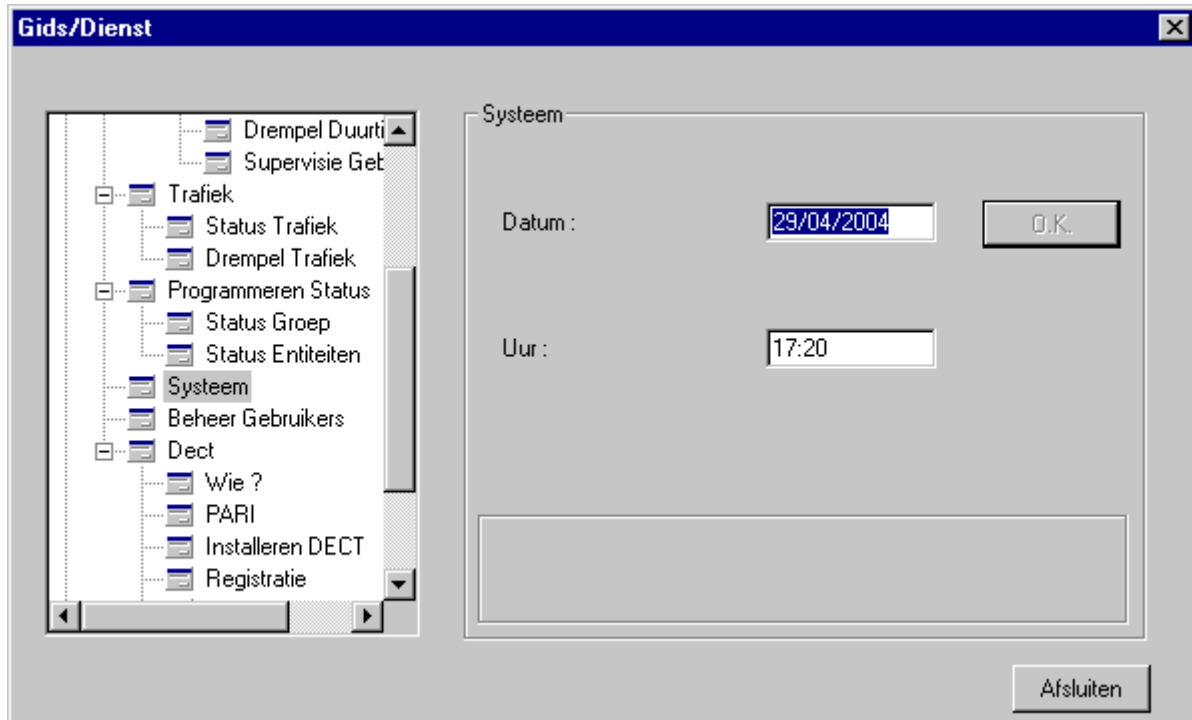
Gids/Dienst

Drempel Duurti
Supervisie Get
Trafiek
Status Trafiek
Drempel Trafiek
Programmeren Status
Status Groep
Status Entiteiten
Systeem
Beheer Gebruikers
Dect
Wie ?
PARI
Installeren DECT
Registratie

Systeem

Datum :
29/04/2004
O.K.

Uur :
17:20

Afsluiten